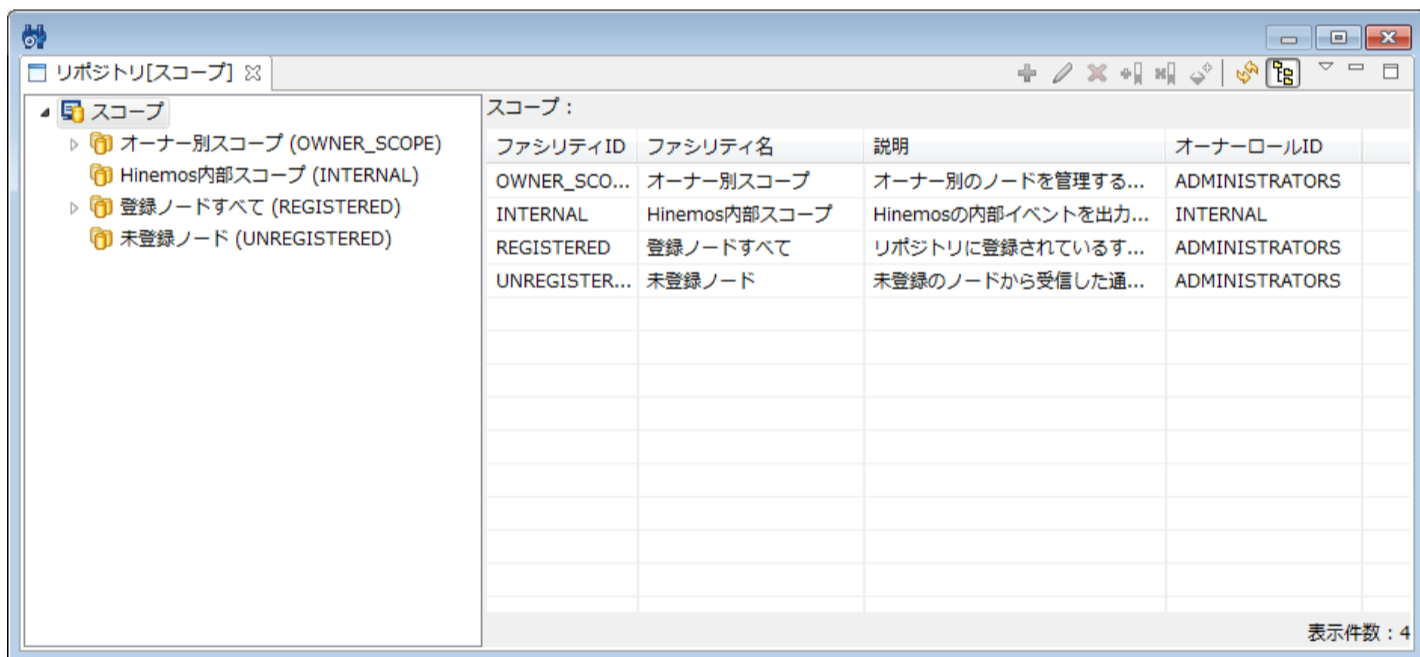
リポジトリ[スコープ]

スコープ
オーナー別スコープ (OWNER_SCOPE)
Hinemos内部スコープ (INTERNAL)
登録ノードすべて (REGISTERED)
未登録ノード (UNREGISTERED)

スコープ：

| ファシリティID | ファシリティ名 | 説明 | オーナーロールID |
|---|---|---|---|
| OWNER_SCO... | オーナー別スコープ | オーナー別のノードを管理する... | ADMINISTRATORS |
| INTERNAL | Hinemos内部スコープ | Hinemosの内部イベントを出力... | INTERNAL |
| REGISTERED | 登録ノードすべて | リポジトリに登録されているす... | ADMINISTRATORS |
| UNREGISTER... | 未登録ノード | 未登録のノードから受信した通... | ADMINISTRATORS |

表示件数：4